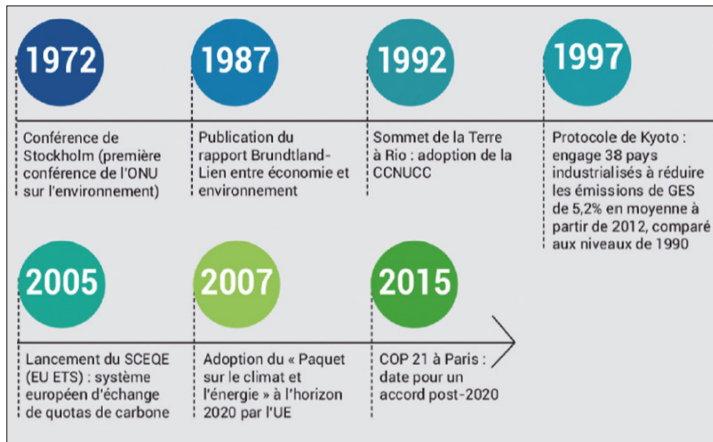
1972

Conférence de Stockholm (première conférence de l'ONU sur l'environnement)

1987

Publication du rapport Brundtland- Lien entre économie et environnement

1992

Sommet de la Terre à Rio : adoption de la CCNUCC

1997

Protocole de Kyoto : engage 38 pays industrialisés à réduire les émissions de GES de 5,2% en moyenne à partir de 2012, comparé aux niveaux de 1990

2005

Lancement du SCEQE (EU ETS) : système européen d'échange de quotas de carbone

2007

Adoption du « Paquet sur le climat et l'énergie » à l'horizon 2020 par l'UE

2015

COP 21 à Paris : date pour un accord post-2020